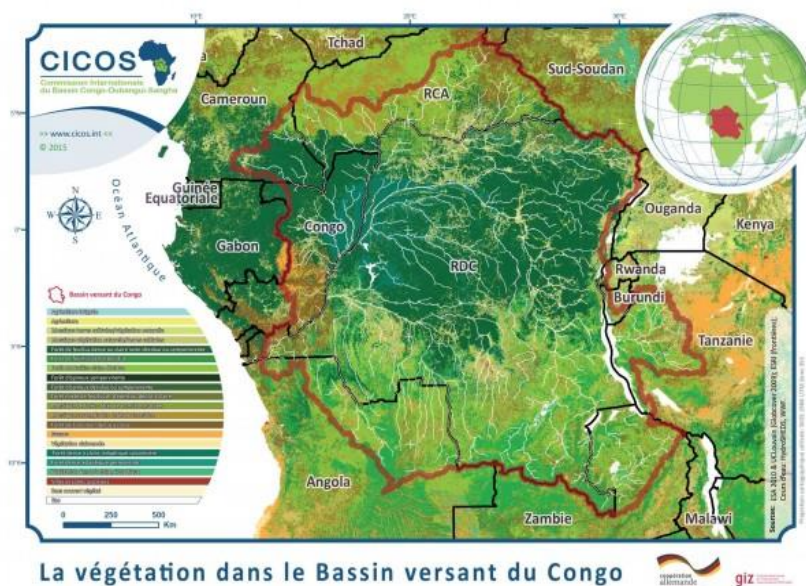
10°E
20°E
30°E
5°N
0°
5°S
10°S

CICOS
Commission Internationale du Bassin Congo-Oubangui-Sangha
>> www.cicos.int <<
© 2015

N
W
E
S

Océan Atlantique

Tchad
Sud-Soudan
RCA
Cameroun
Guinée Equatoriale
Congo
Gabon
RDC
Ouganda
Kenya
Rwanda
Burundi
Tanzanie
Angola
Zambie
Malawi

Bassin versant du Congo
Agriculture irriguée
Agriculture
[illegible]
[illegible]
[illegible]
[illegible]
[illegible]
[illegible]
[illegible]
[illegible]
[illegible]
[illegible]
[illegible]
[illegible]
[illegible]
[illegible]
Mosaïque
Végétation clairsemée
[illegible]
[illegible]
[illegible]
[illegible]
Sols nus / non végétal
Eau

0 250 500 Km

Sources: ESA 2010 & UCLouvain (Globcover 2009); ESRI (Frontières); Crown Paper; HydroSHEDS; WWF
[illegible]

La végétation dans le Bassin versant du Congo

coopération allemande
giz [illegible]